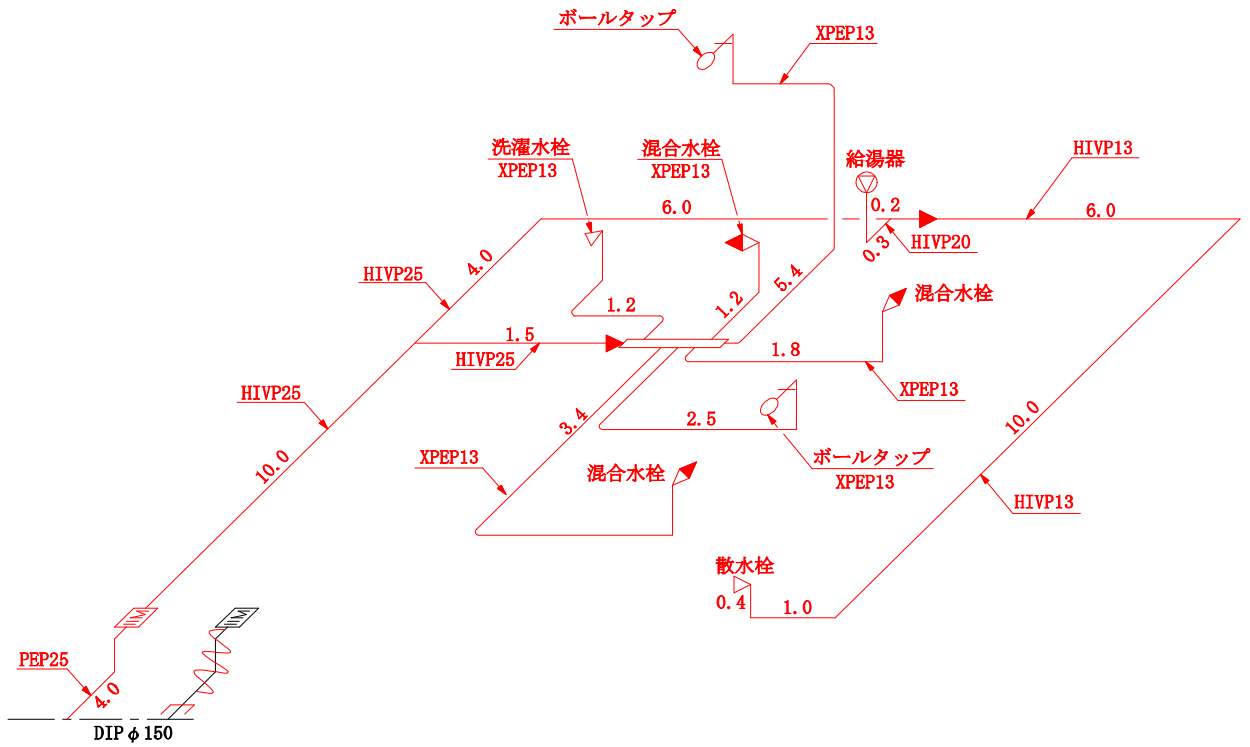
ボールタップ
XPEP13
洗濯水栓
XPEP13
混合水栓
XPEP13
給湯器
HIVP13
6.0
0.2
6.0
0.3
HIVP20
HIVP25
4.0
5.4
1.2
1.2
混合水栓
1.5
HIVP25
1.8
XPEP13
HIVP25
2.5
3.4
ボールタップ
XPEP13
10.0
XPEP13
混合水栓
10.0
HIVP13
散水栓
0.4
1.0
PEP25
4.0
DIP $\phi$ 150